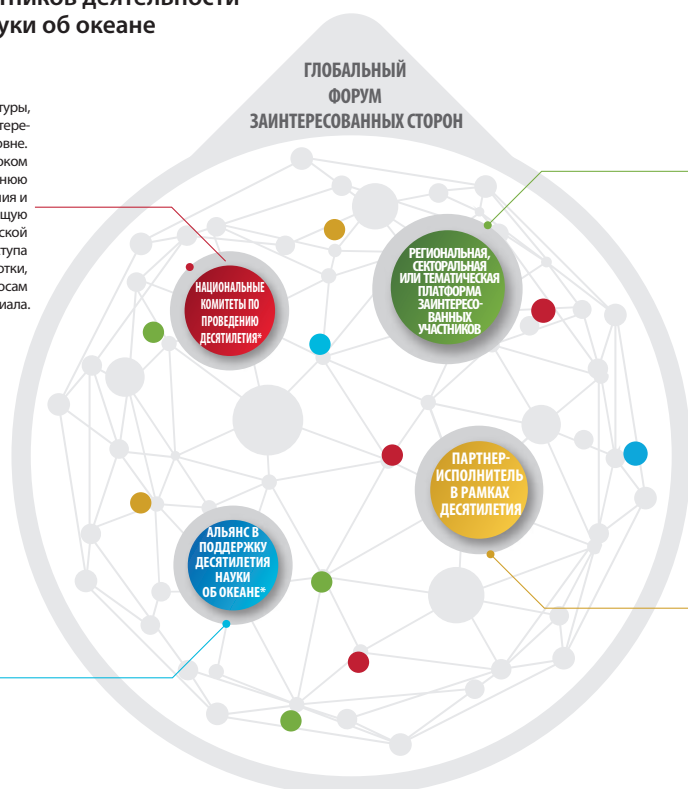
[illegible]ников деятельности
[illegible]уки об океане

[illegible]туры, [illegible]тере- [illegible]овне. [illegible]оком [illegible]нюю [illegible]ия и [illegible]щую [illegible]ской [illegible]тупа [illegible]отки, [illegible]осам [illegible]иала.

ГЛОБАЛЬНЫЙ ФОРУМ ЗАИНТЕРЕСОВАННЫХ СТОРОН

НАЦИОНАЛЬНЫЕ КОМИТЕТЫ ПО ПРОВЕДЕНИЮ ДЕСЯТИЛЕТИЯ*

РЕГИОНАЛЬНАЯ, СЕКТОРАЛЬНАЯ ИЛИ ТЕМАТИЧЕСКАЯ ПЛАТФОРМА ЗАИНТЕРЕСОВАННЫХ УЧАСТНИКОВ

ПАРТНЕР-ИСПОЛНИТЕЛЬ В РАМКАХ ДЕСЯТИЛЕТИЯ

АЛЬЯНС В ПОДДЕРЖКУ ДЕСЯТИЛЕТИЯ НАУКИ ОБ ОКЕАНЕ*